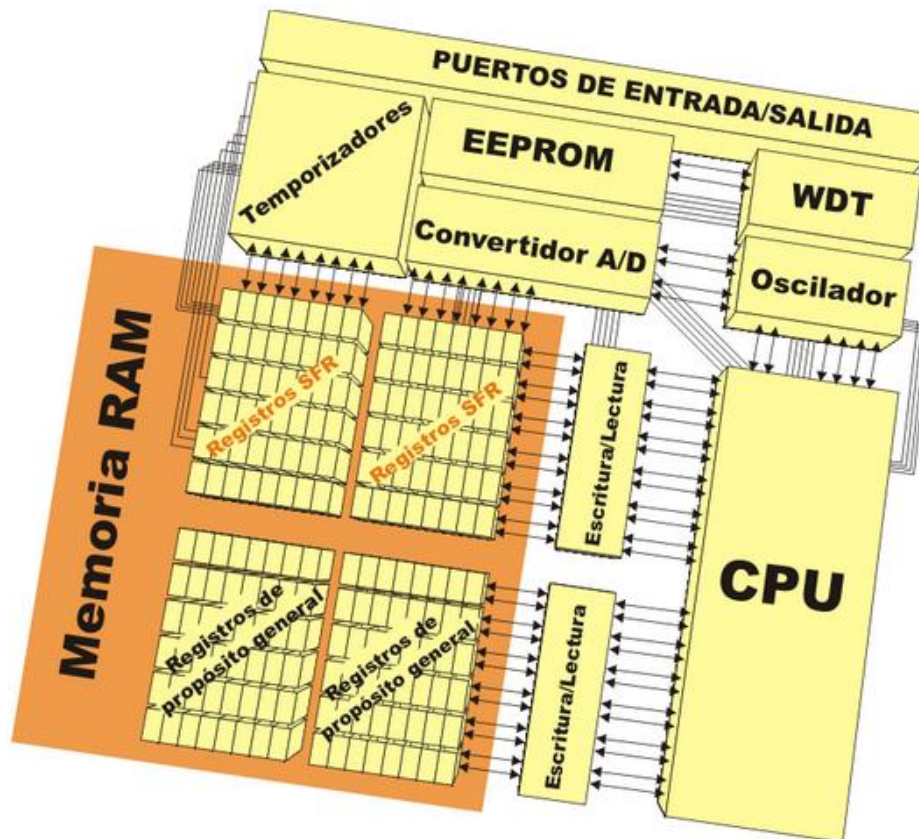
PUERTOS DE ENTRADA/SALIDA

Temporizadores

EEPROM

Convertidor A/D

WDT

Oscilador

Memoria RAM

Registros SFR

Registros SFR

Escritura/Lectura

Registros de propósito general

Registros de propósito general

Escritura/Lectura

CPU